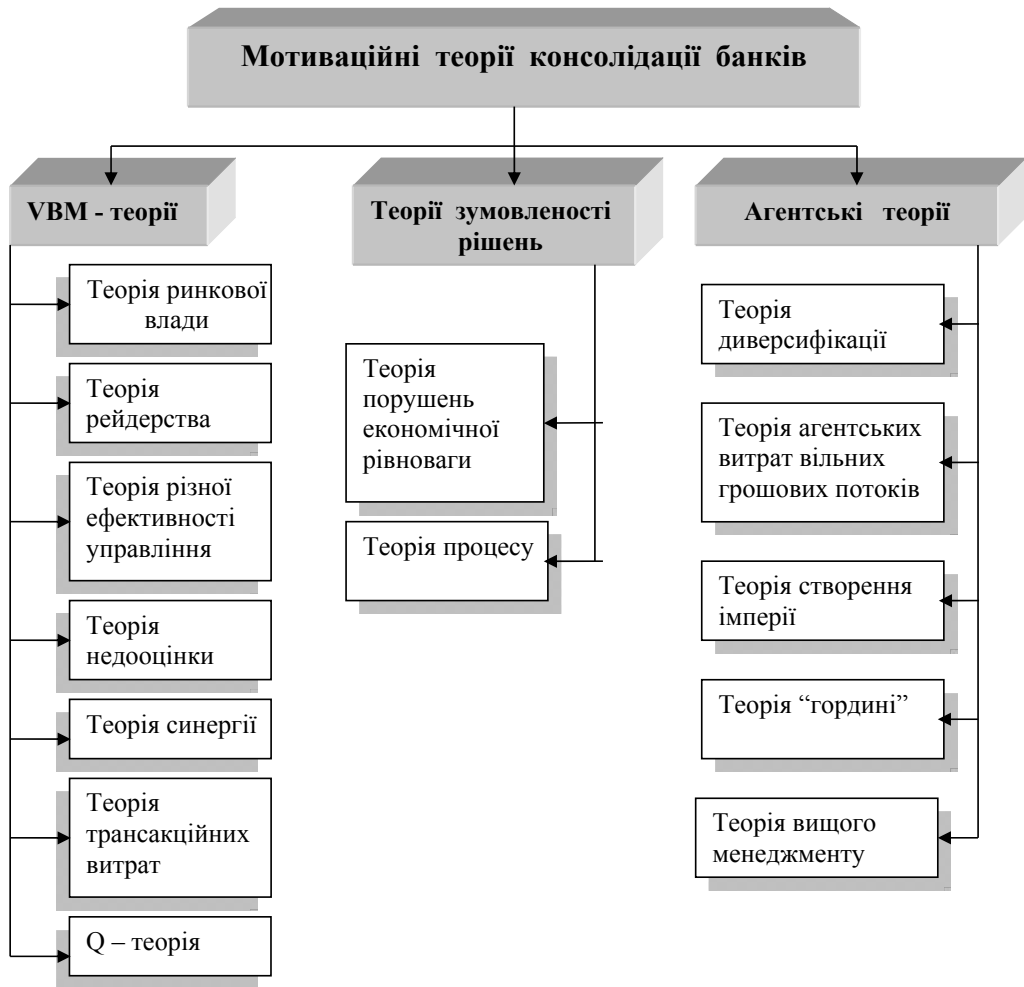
Мотиваційні теорії консолідації банків

VBM - теорії

Теорія ринкової влади

Теорія рейдерства

Теорія різної ефективності управління

Теорія недооцінки

Теорія синергії

Теорія трансакційних витрат

Q – теорія

Теорії зумовленості рішень

Теорія порушень економічної рівноваги

Теорія процесу

Агентські теорії

Теорія диверсифікації

Теорія агентських витрат вільних грошових потоків

Теорія створення імперії

Теорія "гордині"

Теорія вищого менеджменту